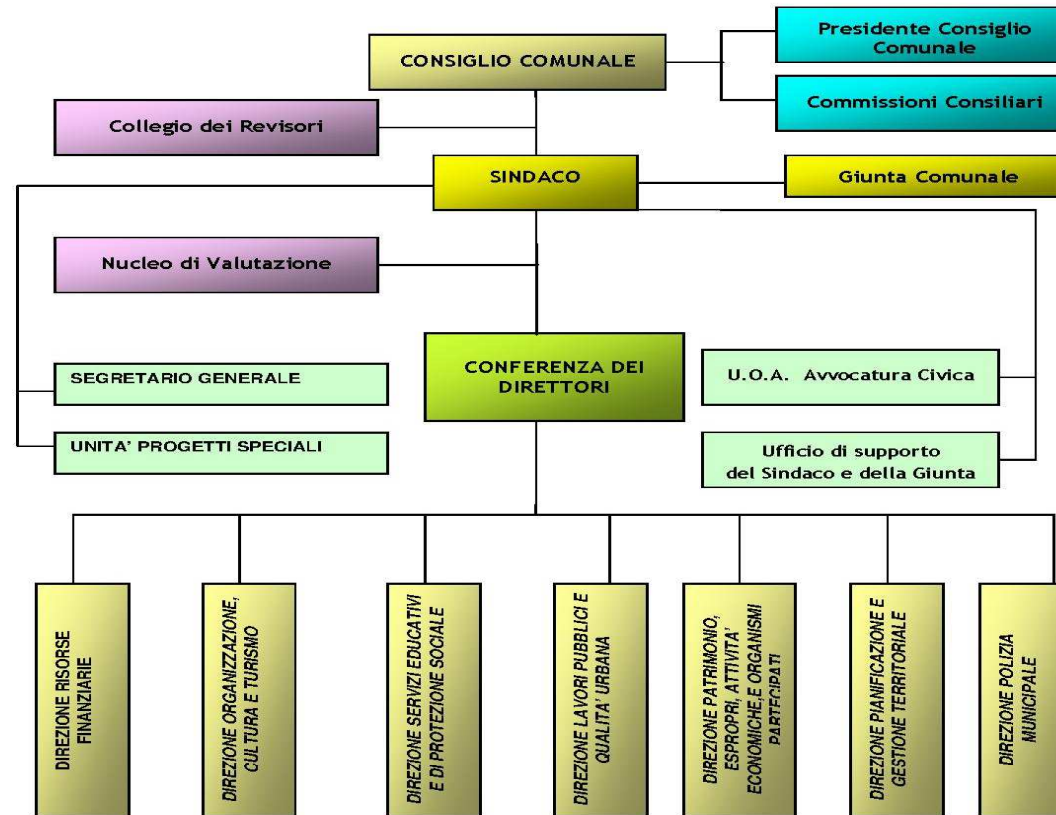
CONSIGLIO COMUNALE

Presidente Consiglio Comunale

Commissioni Consiliari

Collegio dei Revisori

SINDACO

Giunta Comunale

Nucleo di Valutazione

SEGRETARIO GENERALE

UNITA' PROGETTI SPECIALI

CONFERENZA DEI DIRETTORI

U.O.A. Avvocatura Civica

Ufficio di supporto del Sindaco e della Giunta

DIREZIONE RISORSE FINANZIARIE

DIREZIONE ORGANIZZAZIONE, CULTURA E TURISMO

DIREZIONE SERVIZI EDUCATIVI E DI PROTEZIONE SOCIALE

DIREZIONE LAVORI PUBBLICI E QUALITA' URBANA

DIREZIONE PATRIMONIO, ESPROPRI, ATTIVITA' ECONOMICHE, E ORGANISMI PARTECIPATI

DIREZIONE PIANIFICAZIONE E GESTIONE TERRITORIALE

DIREZIONE POLIZIA MUNICIPALE